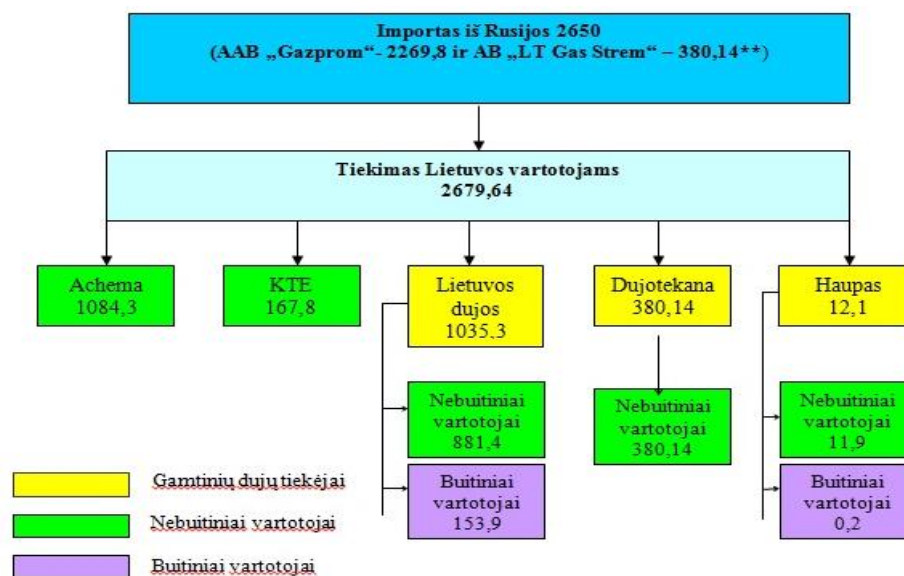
Importas iš Rusijos 2650
(AAB „Gazprom“- 2269,8 ir AB „LT Gas Strem“ – 380,14**)

Tiekimas Lietuvos vartotojams
2679,64

Achema
1084,3

KTE
167,8

Lietuvos dujos
1035,3

Nebuitiniai vartotojai
881,4

Buitiniai vartotojai
153,9

Dujotekana
380,14

Nebuitiniai vartotojai
380,14

Haupas
12,1

Nebuitiniai vartotojai
11,9

Buitiniai vartotojai
0,2

Gamtinių dujų tiekėjai

Nebuitiniai vartotojai

Buitiniai vartotojai